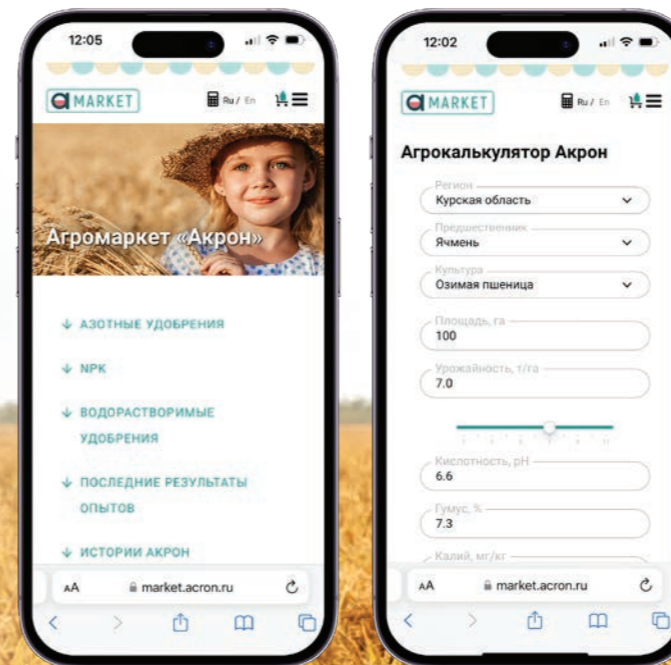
12:05

MARKET

Ru / En

Агромаркет «Акрон»

↓ АЗОТНЫЕ УДОБРЕНИЯ

↓ NPK

↓ ВОДОРАСТВОРИМЫЕ УДОБРЕНИЯ

↓ ПОСЛЕДНИЕ РЕЗУЛЬТАТЫ ОПЫТОВ

↓ ИСТОРИИ АКРОН

AA market.acron.ru

12:02

MARKET

Ru / En

Агрокалькулятор Акрон

Регион
Курская область

Предшественник
Ячмень

Культура
Озимая пшеница

Площадь, га
100

Урожайность, т/га
7.0

Кислотность, pH
6.6

Гумус, %
7.3

Калий, мг/кг

AA market.acron.ru